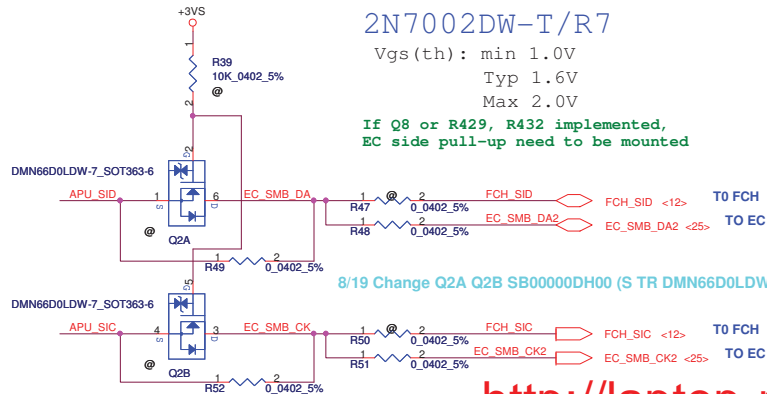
+3VS

1

R39
10K_0402_5%
@

2

2N7002DW-T/R7

Vgs(th): min 1.0V
Typ 1.6V
Max 2.0V

If Q8 or R429, R432 implemented,
EC side pull-up need to be mounted

DMN66D0LDW-7_SOT363-6

G2

APU_SID 1 S D 6 EC_SMB_DA

@ Q2A

1 @ 2
R47 0_0402_5%
FCH_SID
FCH_SID <12> T0 FCH

1 2
R48 0_0402_5%
EC_SMB_DA2
EC_SMB_DA2 <25> TO EC

1 2
R49 0_0402_5%

8/19 Change Q2A Q2B SB00000DH00 (S TR DMN66D0LDW

DMN66D0LDW-7_SOT363-6

G5

APU_SIC 4 S D 3 EC_SMB_CK

@ Q2B

1 @ 2
R50 0_0402_5%
FCH_SIC
FCH_SIC <12> T0 FCH

1 2
R51 0_0402_5%
EC_SMB_CK2
EC_SMB_CK2 <25> TO EC

1 2
R52 0_0402_5%

http://laptop-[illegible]